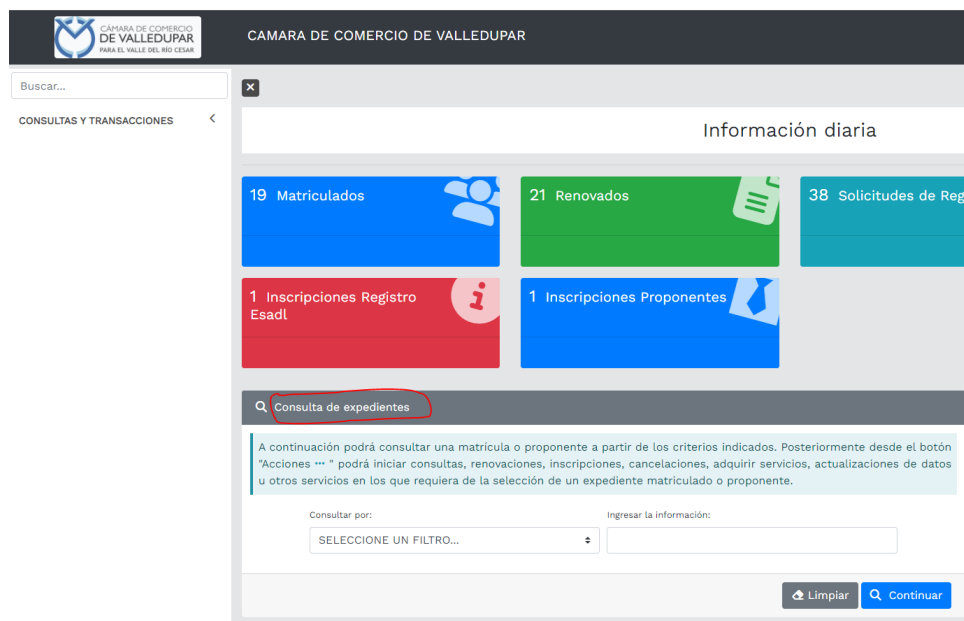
CÁMARA DE COMERCIO
DE VALLEDUPAR
PARA EL VALLE DEL RÍO CESAR

CAMARA DE COMERCIO DE VALLEDUPAR

Buscar...

CONSULTAS Y TRANSACCIONES

Información diaria

19 Matriculados

21 Renovados

38 Solicitudes de Reg

1 Inscripciones Registro Esadl

1 Inscripciones Proponentes

Consulta de expedientes

A continuación podrá consultar una matrícula o proponente a partir de los criterios indicados. Posteriormente desde el botón "Acciones ··· " podrá iniciar consultas, renovaciones, inscripciones, cancelaciones, adquirir servicios, actualizaciones de datos u otros servicios en los que requiera de la selección de un expediente matriculado o proponente.

Consultar por:

SELECCIONE UN FILTRO...

Ingresar la información:

Limpiar

Continuar